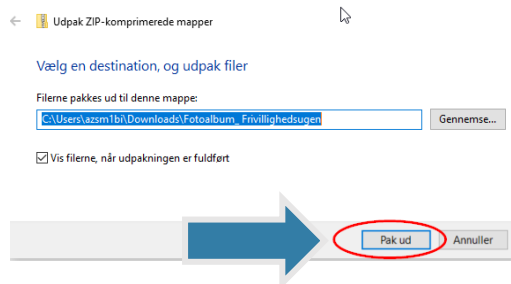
Udpak ZIP-komprimerede mapper

Vælg en destination, og udpak filer

Filerne pakkes ud til denne mappe:

C:\Users\azsm1bi\Downloads\Fotoalbum_ Frivillighedsugen

Gennemse...

Vis filerne, når udpakningen er fuldført

Pak ud

Annuller